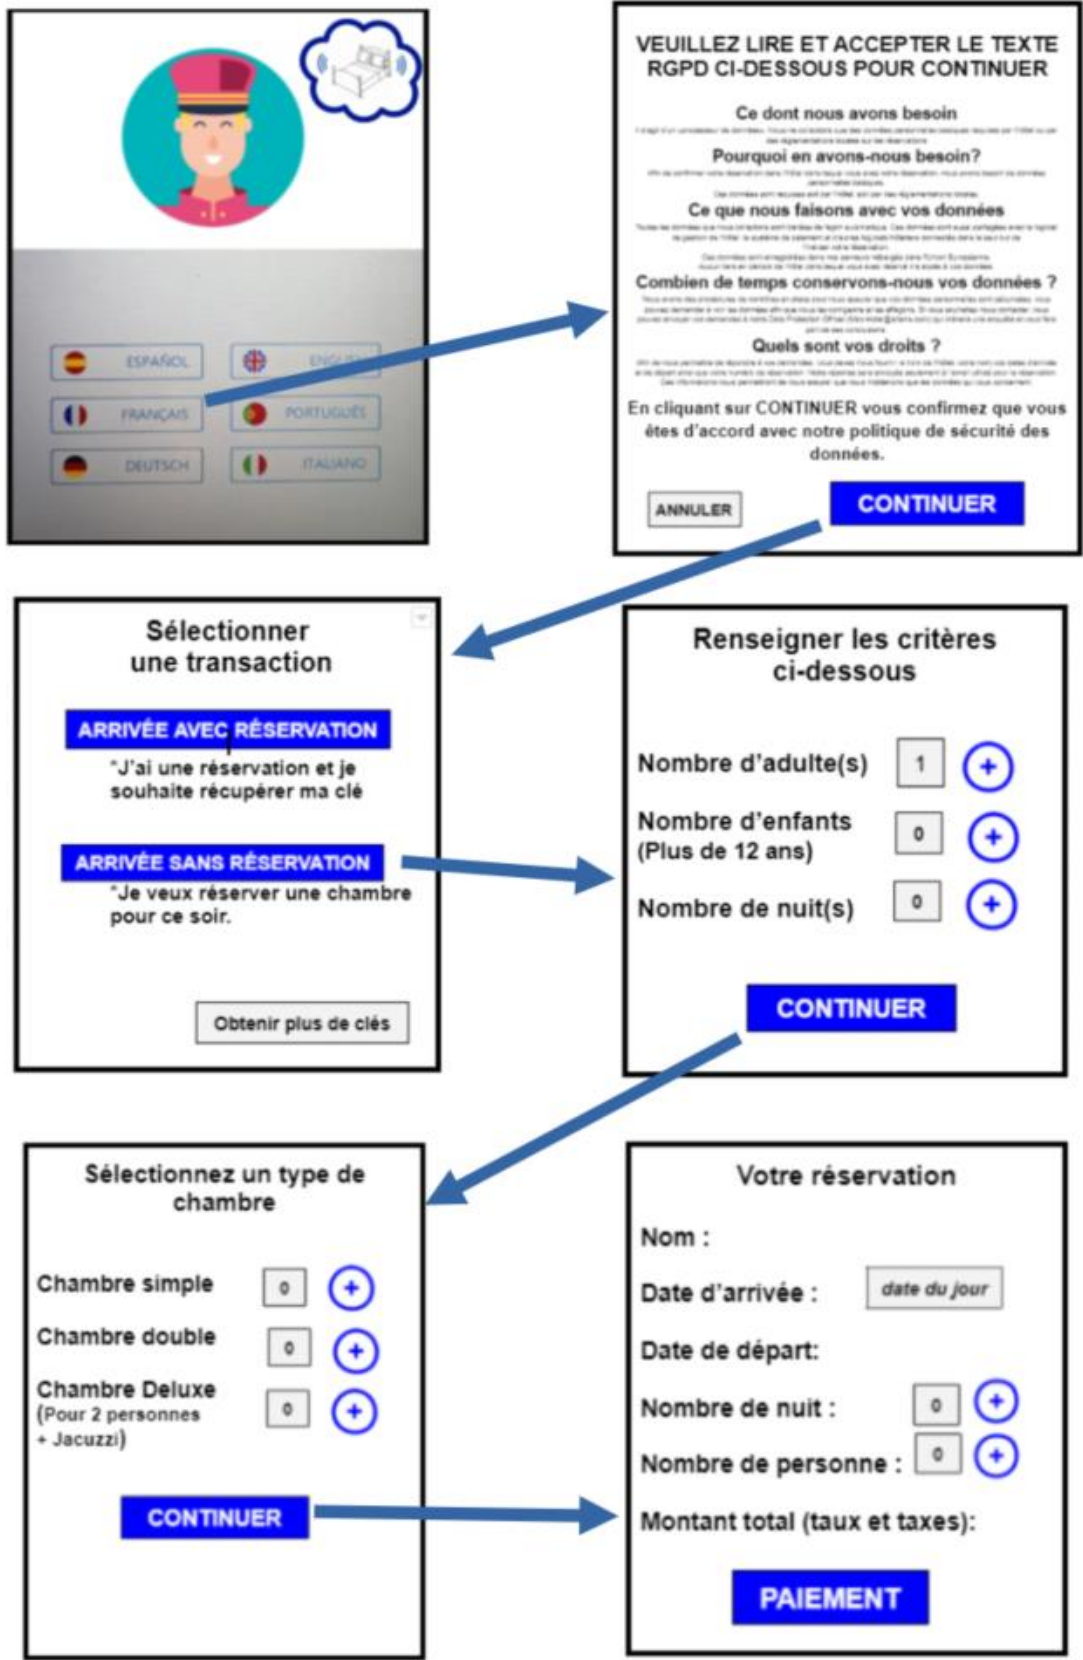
ESPAÑOL
ENGLISH
FRANÇAIS
PORTUGUÊS
DEUTSCH
ITALIANO

VEUILLEZ LIRE ET ACCEPTER LE TEXTE RGPD CI-DESSOUS POUR CONTINUER

Ce dont nous avons besoin
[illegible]

Pourquoi en avons-nous besoin?
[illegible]

Ce que nous faisons avec vos données
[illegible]

Combien de temps conservons-nous vos données ?
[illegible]

Quels sont vos droits ?
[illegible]

En cliquant sur CONTINUER vous confirmez que vous êtes d'accord avec notre politique de sécurité des données.

ANNULER
CONTINUER

Sélectionner une transaction

ARRIVÉE AVEC RÉSERVATION
*J'ai une réservation et je souhaite récupérer ma clé

ARRIVÉE SANS RÉSERVATION
*Je veux réserver une chambre pour ce soir.

Obtenir plus de clés

Renseigner les critères ci-dessous

Nombre d'adulte(s) 1 +
Nombre d'enfants (Plus de 12 ans) 0 +
Nombre de nuit(s) 0 +

CONTINUER

Sélectionnez un type de chambre

Chambre simple 0 +
Chambre double 0 +
Chambre Deluxe (Pour 2 personnes + Jacuzzi) 0 +

CONTINUER

Votre réservation

Nom :
Date d'arrivée : date du jour
Date de départ:
Nombre de nuit : 0 +
Nombre de personne : 0 +
Montant total (taux et taxes):

PAIEMENT